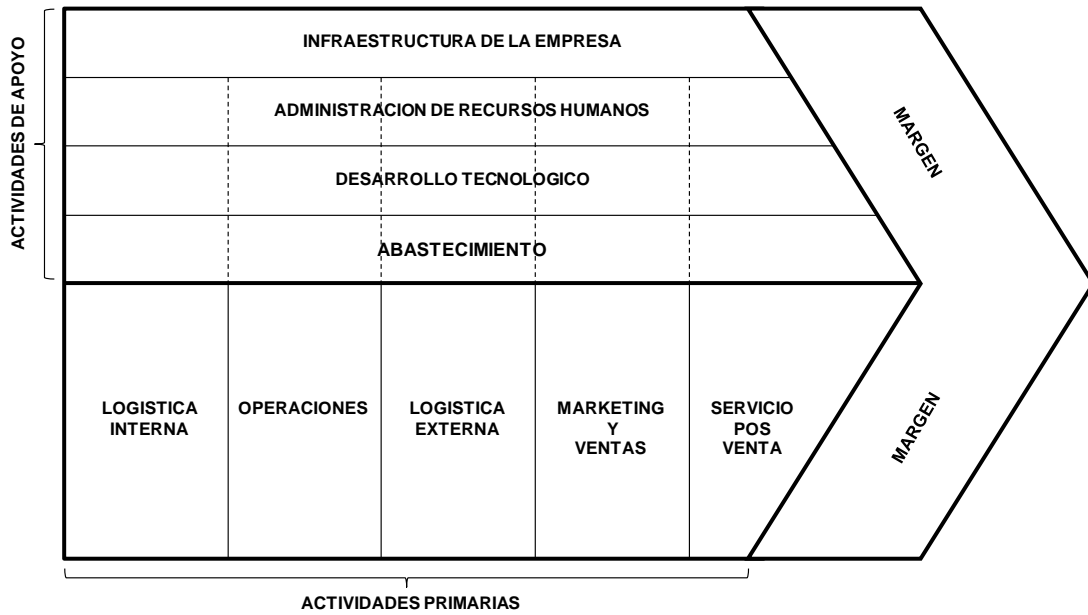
ACTIVIDADES DE APOYO

INFRAESTRUCTURA DE LA EMPRESA

ADMINISTRACION DE RECURSOS HUMANOS

DESARROLLO TECNOLOGICO

ABASTECIMIENTO

MARGEN

LOGISTICA INTERNA

OPERACIONES

LOGISTICA EXTERNA

MARKETING Y VENTAS

SERVICIO POS VENTA

MARGEN

ACTIVIDADES PRIMARIAS